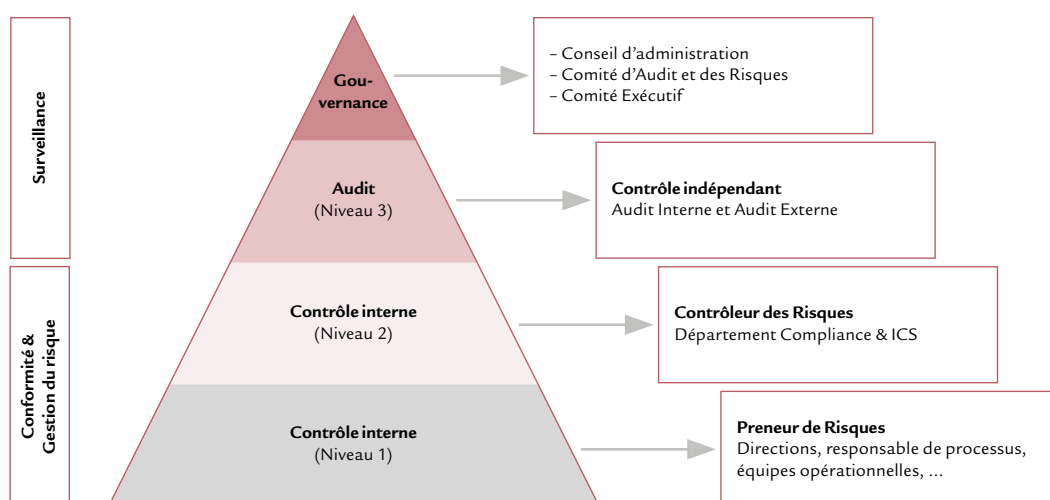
Surveillance

Conformité & Gestion du risque

Gouvernance

– Conseil d'administration
– Comité d'Audit et des Risques
– Comité Exécutif

Audit
(Niveau 3)

Contrôle indépendant
Audit Interne et Audit Externe

Contrôle interne
(Niveau 2)

Contrôleur des Risques
Département Compliance & ICS

Contrôle interne
(Niveau 1)

Preneur de Risques
Directions, responsable de processus, équipes opérationnelles, ...